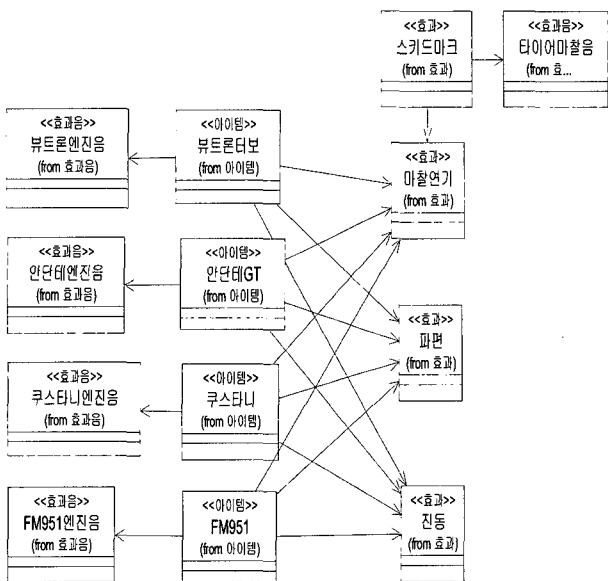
<<효과>>
스키드마크
(from 효과)

<<효과음>>
타이어마찰음
(from 효...

<<효과음>>
뷰트론엔진음
(from 효과음)

<<아이템>>
뷰트론터보
(from 아이템)

<<효과>>
마찰연기
(from 효과)

<<효과음>>
안단테엔진음
(from 효과음)

<<아이템>>
안단테GT
(from 아이템)

<<효과>>
파편
(from 효과)

<<효과음>>
쿠스타니엔진음
(from 효과음)

<<아이템>>
쿠스타니
(from 아이템)

<<효과음>>
FM951엔진음
(from 효과음)

<<아이템>>
FM951
(from 아이템)

<<효과>>
진동
(from 효과)